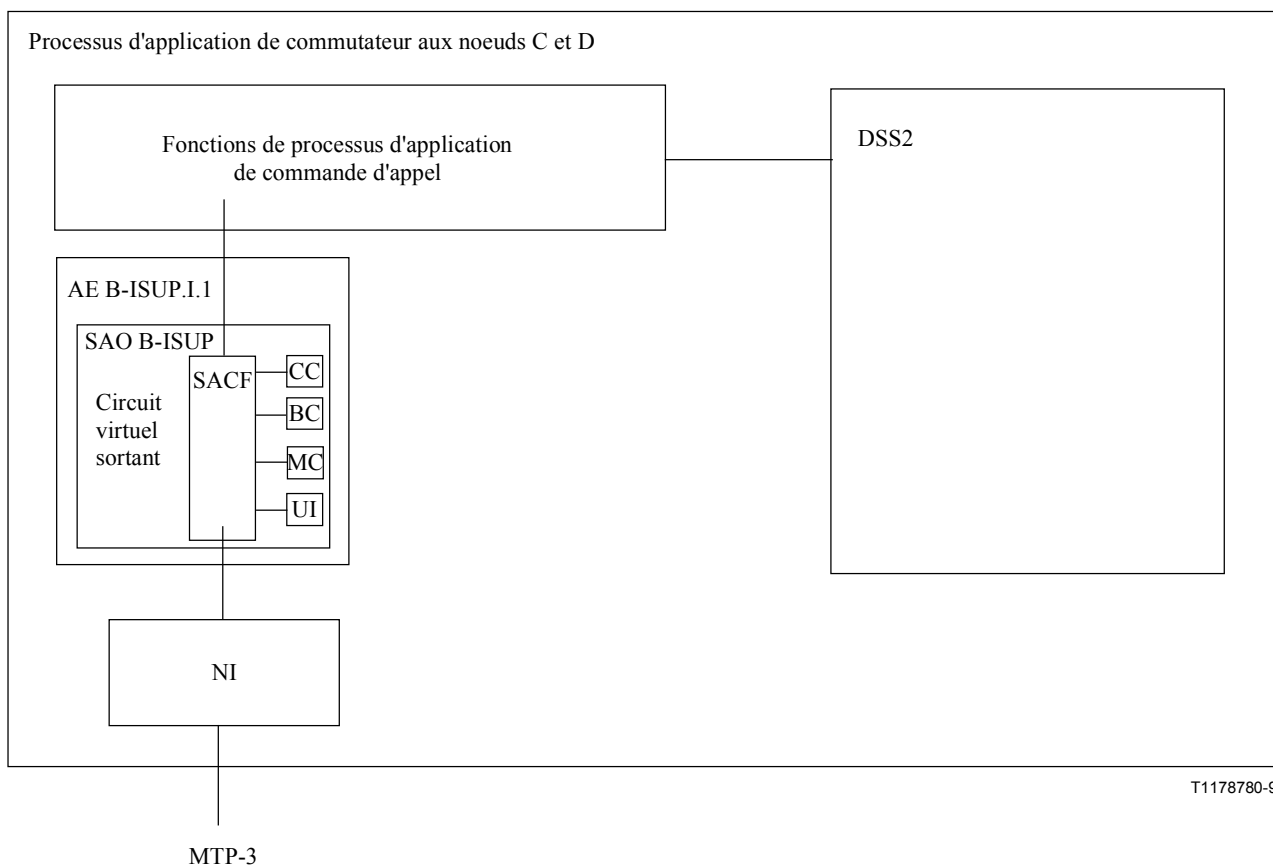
Processus d'application de commutateur aux noeuds C et D

Fonctions de processus d'application de commande d'appel

DSS2

AE B-ISUP.I.1

SAO B-ISUP

SACF

CC

BC

MC

UI

Circuit virtuel sortant

NI

T1178780-9

MTP-3